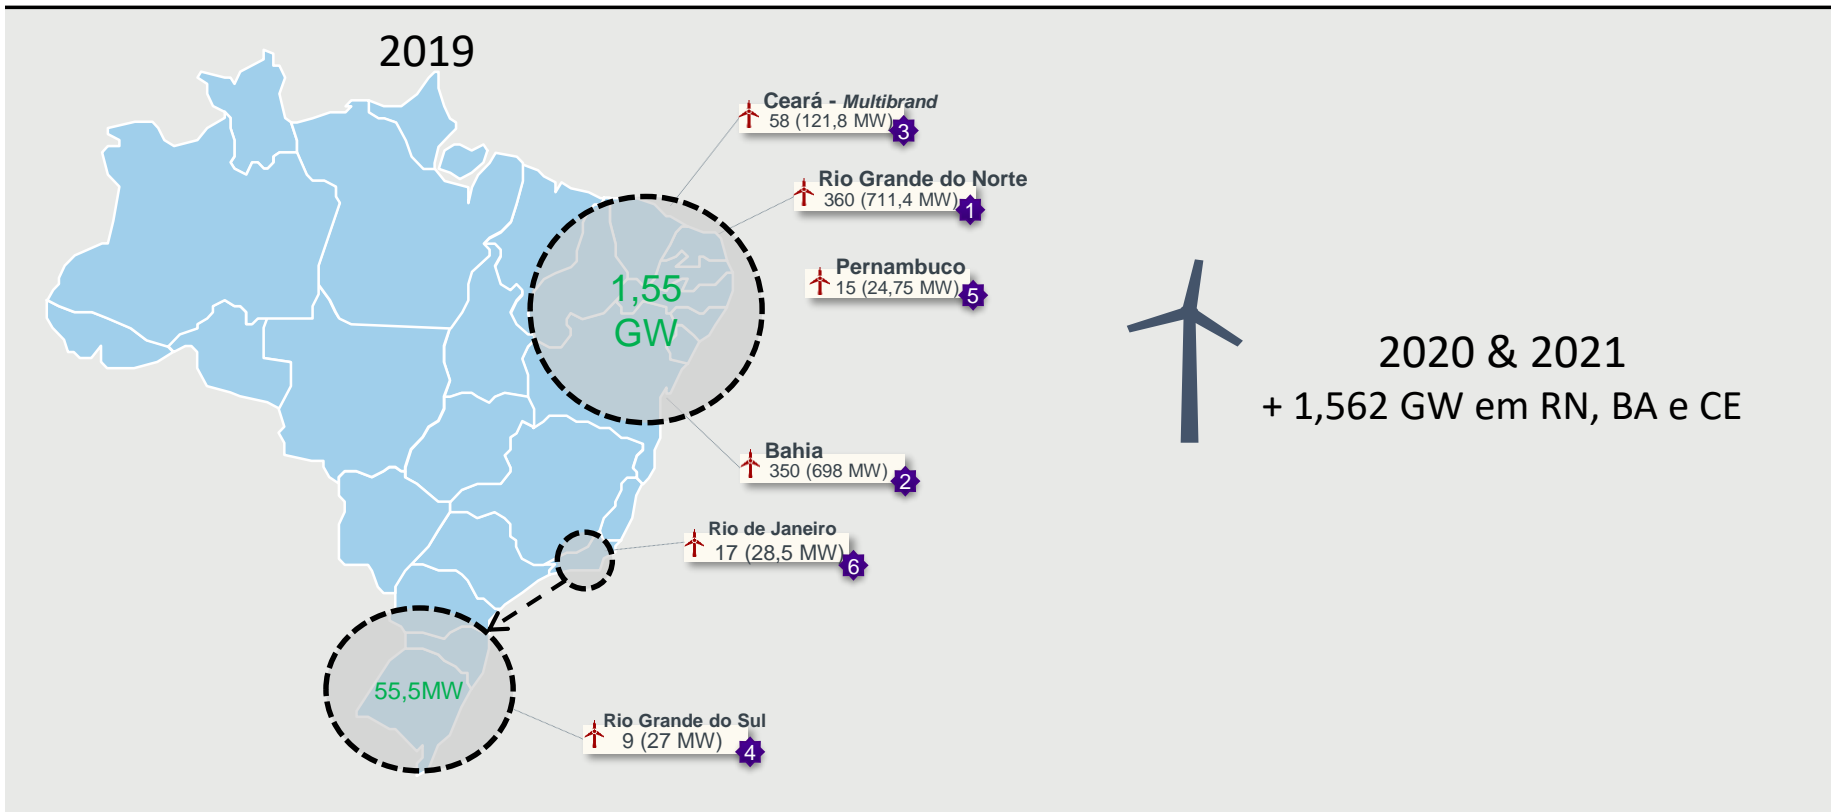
2019

1,55 GW

55,5MW

Ceará - *Multibrand*
58 (121,8 MW) 3

Rio Grande do Norte
360 (711,4 MW) 1

Pernambuco
15 (24,75 MW) 5

Bahia
350 (698 MW) 2

Rio de Janeiro
17 (28,5 MW) 6

Rio Grande do Sul
9 (27 MW) 4

2020 & 2021
+ 1,562 GW em RN, BA e CE